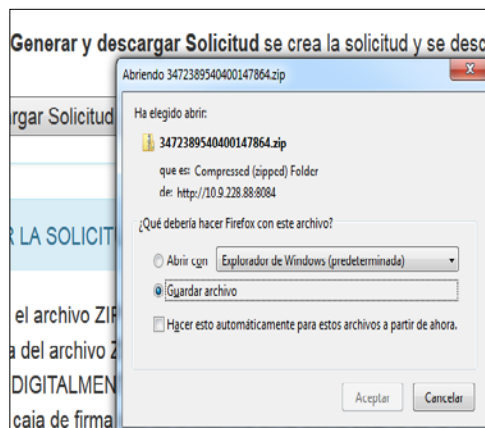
Generar y descargar Solicitud se crea la solicitud y se desc

rgar Solicitud

R LA SOLICIT

el archivo ZIP

a del archivo Z

DIGITALMEN

caja de firma

Abriendo 3472389540400147864.zip

Ha elegido abrir:

3472389540400147864.zip

que es: Compressed (zipped) Folder

de: http://10.9.228.88:8084

¿Qué debería hacer Firefox con este archivo?

Abrir con Explorador de Windows (predeterminada)

Guardar archivo

Hacer esto automáticamente para estos archivos a partir de ahora.

Aceptar Cancelar